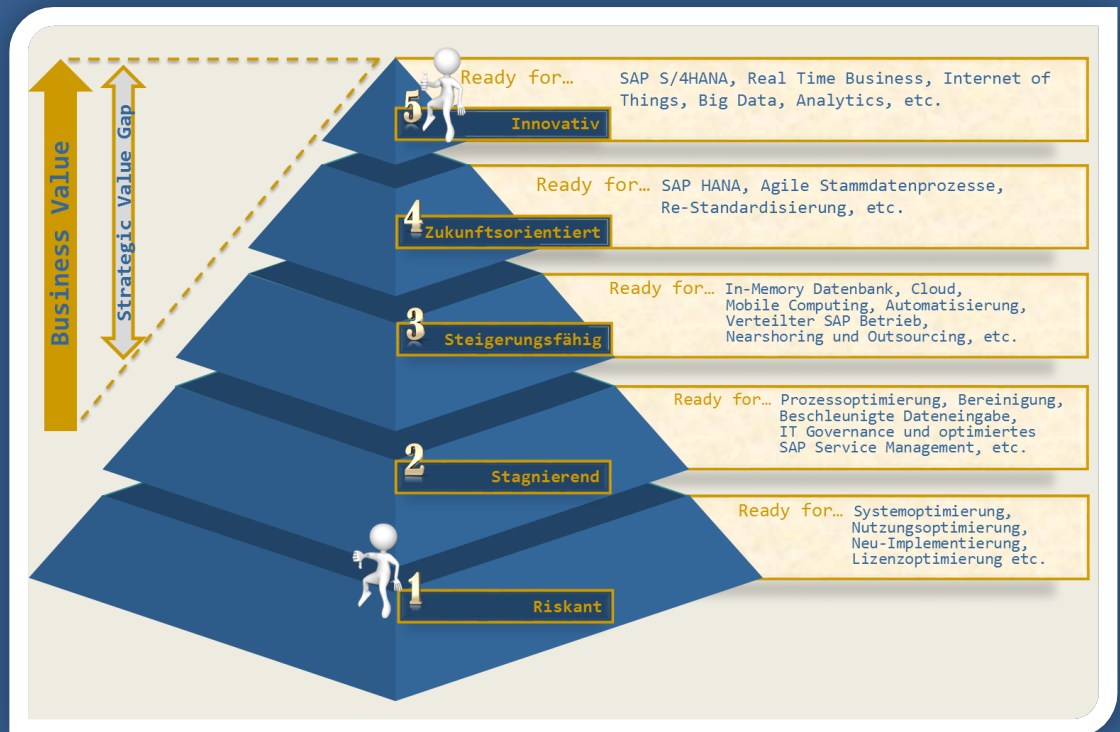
Business Value

Strategic Value Gap

5 Innovativ

Ready for… SAP S/4HANA, Real Time Business, Internet of Things, Big Data, Analytics, etc.

4 Zukunftsorientiert

Ready for… SAP HANA, Agile Stammdatenprozesse, Re-Standardisierung, etc.

3 Steigerungsfähig

Ready for… In-Memory Datenbank, Cloud, Mobile Computing, Automatisierung, Verteilter SAP Betrieb, Nearshoring und Outsourcing, etc.

2 Stagnierend

Ready for… Prozessoptimierung, Bereinigung, Beschleunigte Dateneingabe, IT Governance und optimiertes SAP Service Management, etc.

1 Riskant

Ready for… Systemoptimierung, Nutzungsoptimierung, Neu-Implementierung, Lizenzoptimierung etc.